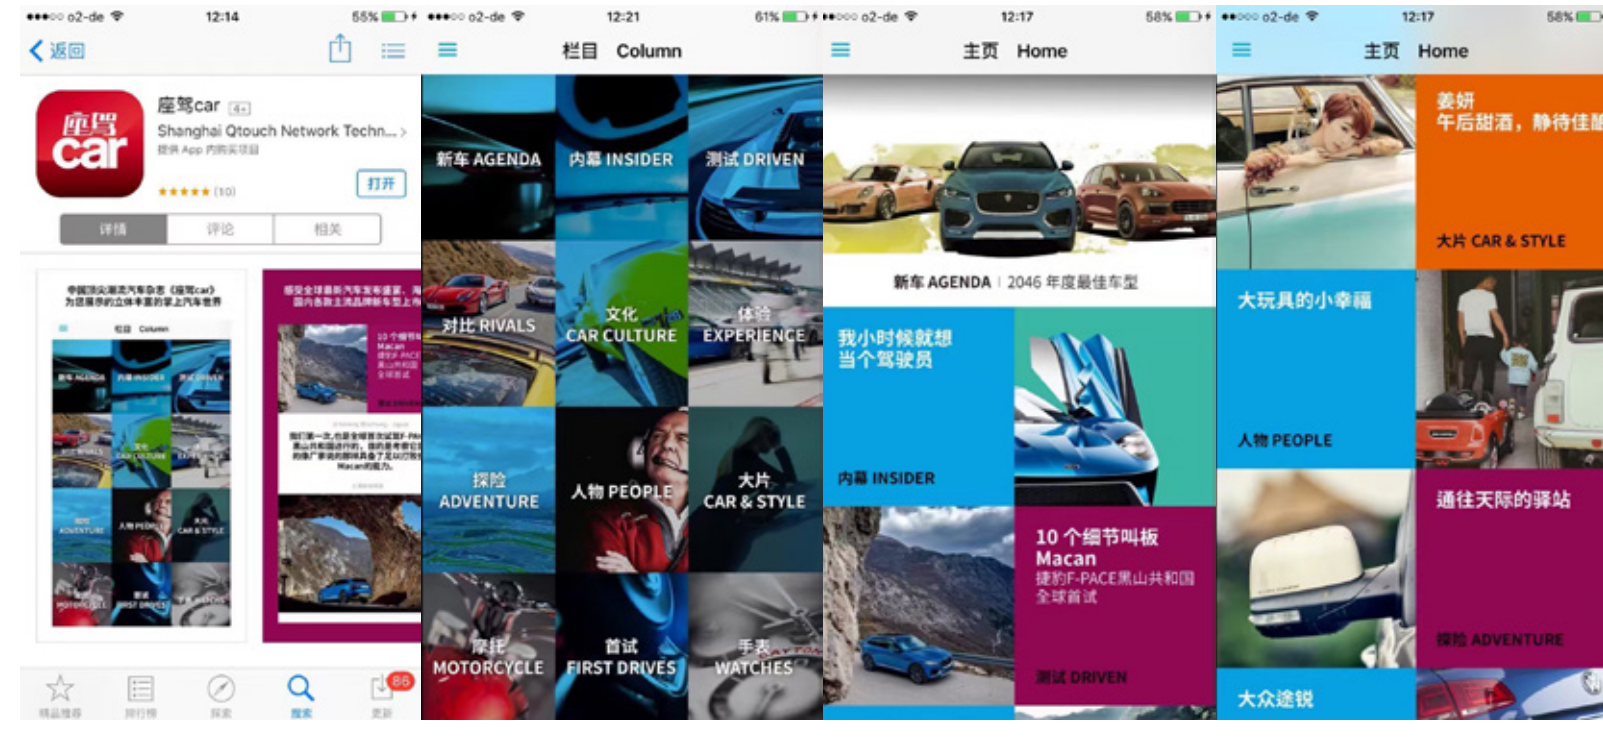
●●●○○ o2-de 12:14 55%

返回

座驾car 4+
Shanghai Qtouch Network Techn...
提供 App 内购买项目
★★★★★ (10)
打开

详情 评论 相关

中国顶尖潮流汽车杂志《座驾car》为您展示的立体丰富的掌上汽车世界

栏目 Column

新车 AGENDA 内幕 INSIDER 测试 DRIVEN

感受全球最新汽车发布盛宴，与国内各款主流品牌车型上市

10 个细节叫板 Macan

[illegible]

●●●○○ o2-de 12:21 61%

栏目 Column

新车 AGENDA
内幕 INSIDER
测试 DRIVEN
对比 RIVALS
文化 CAR CULTURE
体验 EXPERIENCE
探险 ADVENTURE
人物 PEOPLE
大片 CAR & STYLE
摩托 MOTORCYCLE
首试 FIRST DRIVES
手表 WATCHES

●●○○○ o2-de 12:17 58%

主页 Home

新车 AGENDA | 2046 年度最佳车型

我小时候就想当个驾驶员

内幕 INSIDER

10 个细节叫板 Macan
捷豹F-PACE黑山共和国全球首试

测试 DRIVEN

●●○○○ o2-de 12:17 58%

主页 Home

姜妍
午后甜酒，静待佳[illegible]

大片 CAR & STYLE

大玩具的小幸福

人物 PEOPLE

通往天际的驿站

探险 ADVENTURE

大众途锐

精品推荐 排行榜 探索 搜索 更新 86